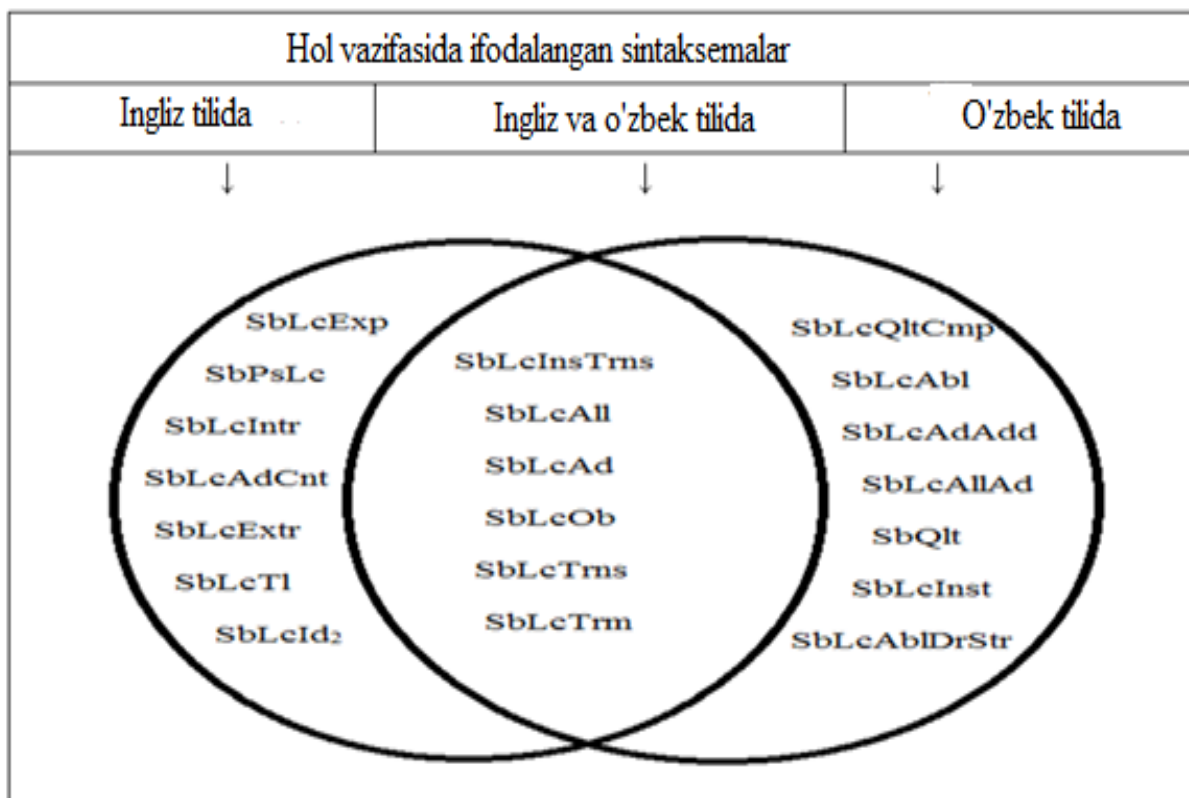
Hol vazifasida ifodalangan sintaksemalar

| Ingliz tilida | Ingliz va o'zbek tilida | O'zbek tilida |
|---|---|---|

↓ ↓ ↓

SbLcExp
SbPsLc
SbLcIntr
SbLcAdCnt
SbLcExtr
SbLcTl
SbLcId$_2$

SbLcInsTrns
SbLcAll
SbLcAd
SbLcOb
SbLcTrns
SbLcTrm

SbLcQltCmp
SbLcAbl
SbLcAdAdd
SbLcAllAd
SbQlt
SbLcInst
SbLcAblDrStr